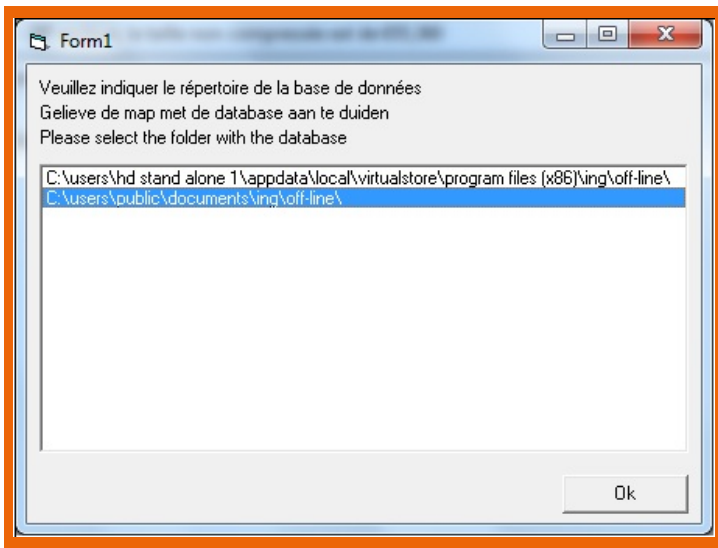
Form1

Veuillez indiquer le répertoire de la base de données
Gelieve de map met de database aan te duiden
Please select the folder with the database

C:\users\hd stand alone 1\appdata\local\virtualstore\program files (x86)\ing\off-line\
C:\users\public\documents\ing\off-line\

Ok